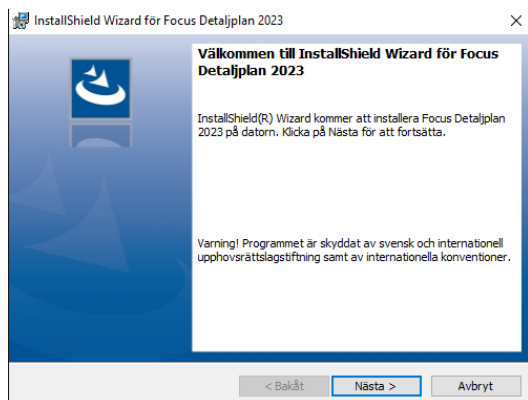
InstallShield Wizard för Focus Detaljplan 2023

Välkommen till InstallShield Wizard för Focus Detaljplan 2023

InstallShield(R) Wizard kommer att installera Focus Detaljplan 2023 på datorn. Klicka på Nästa för att fortsätta.

Varning! Programmet är skyddat av svensk och internationell upphovsrättslagstiftning samt av internationella konventioner.

< Bakåt
Nästa >
Avbryt